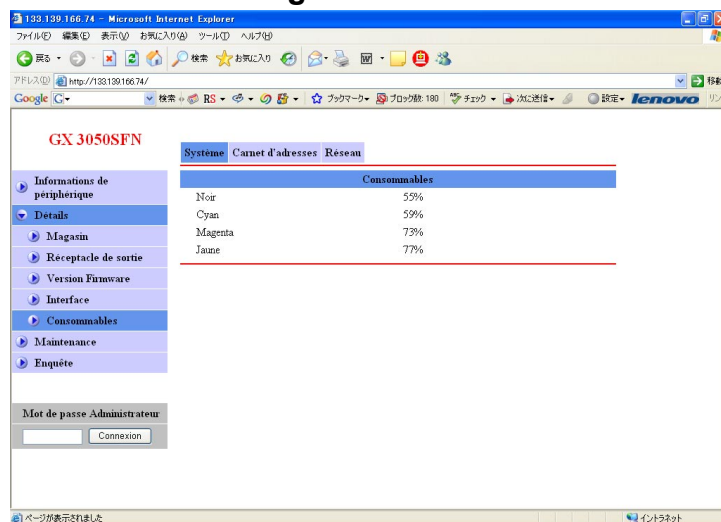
133.139.166.74 - Microsoft Internet Explorer
ファイル(F) 編集(E) 表示(V) お気に入り(A) ツール(T) ヘルプ(H)
戻る 検索 お気に入り
アドレス(D) http://133.139.166.74/
移動
Google G- 検索 RS ブックマーク ブロック数: 180 チェック 次に送信 設定 lenovo

GX 3050SFN

Système Carnet d'adresses Réseau

Informations de périphérique
Détails
Magasin
Réceptacle de sortie
Version Firmware
Interface
Consommables
Maintenance
Enquête

| Consommables | |
|---|---|
| Noir | 55% |
| Cyan | 59% |
| Magenta | 73% |
| Jaune | 77% |

Mot de passe Administrateur
Connexion

ページが表示されました
イントラネット